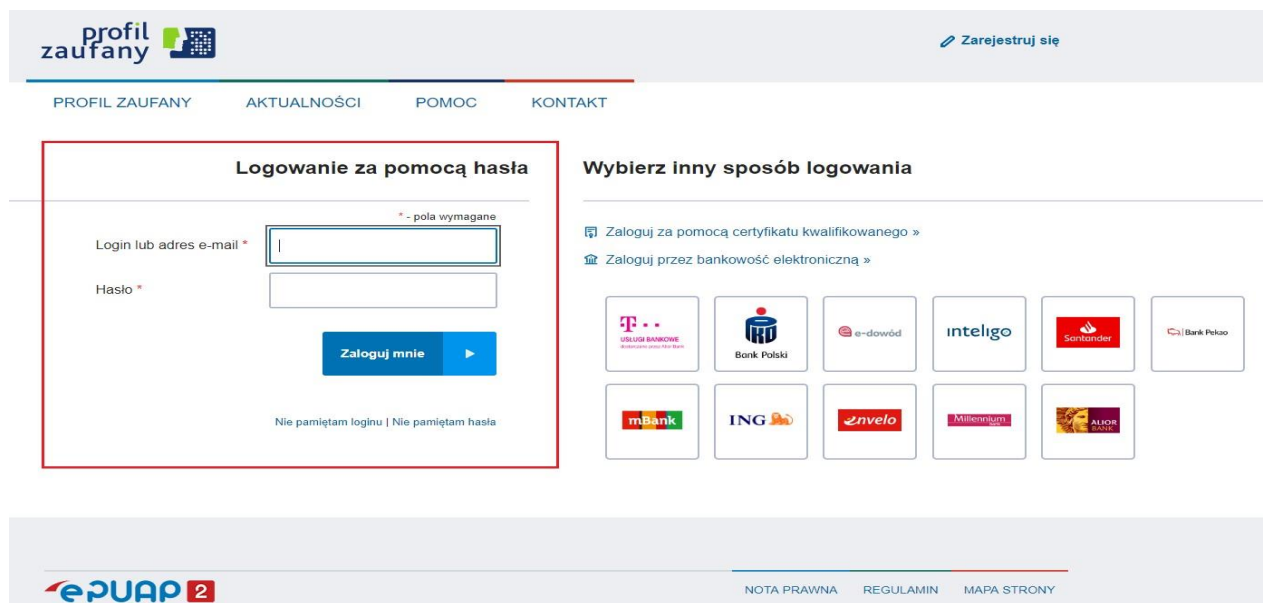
profil zaufany

Zarejestruj się

PROFIL ZAUFANY AKTUALNOŚCI POMOC KONTAKT

Logowanie za pomocą hasła

* - pola wymagane

Login lub adres e-mail *

Hasło *

Zaloguj mnie

Nie pamiętam loginu | Nie pamiętam hasła

Wybierz inny sposób logowania

Zaloguj za pomocą certyfikatu kwalifikowanego »

Zaloguj przez bankowość elektroniczną »

T · · USŁUGI BANKOWE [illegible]

Bank Polski

e-dowód

inteligo

Santander

Bank Pekao

mBank

ING

envelo

Millennium

ALIOR BANK

ePUAP 2

NOTA PRAWNA REGULAMIN MAPA STRONY